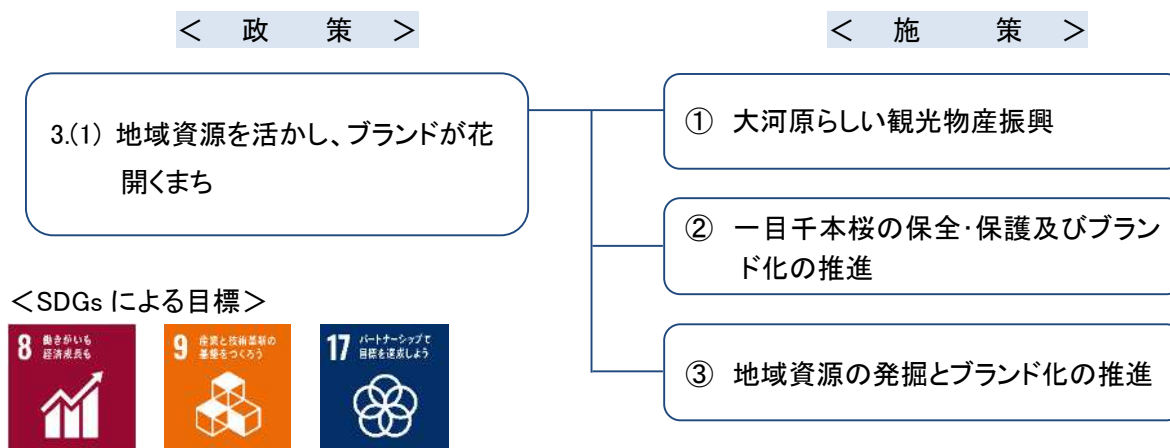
＜　政　　策　＞

3.(1)　地域資源を活かし、ブランドが花開くまち

＜　施　　策　＞

①　大河原らしい観光物産振興

②　一目千本桜の保全･保護及びブランド化の推進

③　地域資源の発掘とブランド化の推進

＜SDGs による目標＞

8 働きがいも経済成長も

9 産業と技術革新の基盤をつくろう

17 パートナーシップで目標を達成しよう